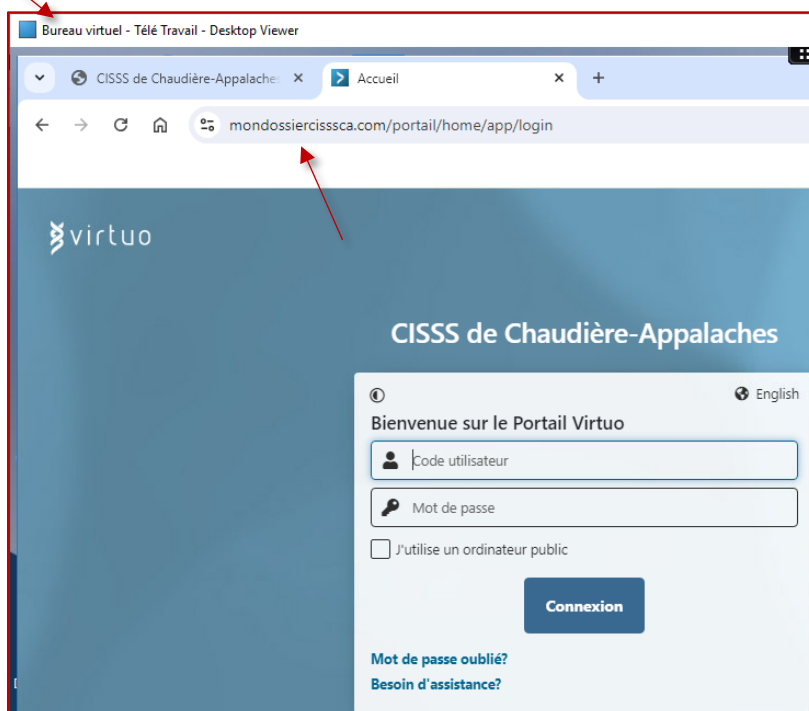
Bureau virtuel - Télé Travail - Desktop Viewer

CISSS de Chaudière-Appalache ×
Accueil ×
+

mondossiercisssca.com/portail/home/app/login

virtuo

CISSS de Chaudière-Appalaches

English

Bienvenue sur le Portail Virtuo

Code utilisateur

Mot de passe

J'utilise un ordinateur public

Connexion

Mot de passe oublié?

Besoin d'assistance?